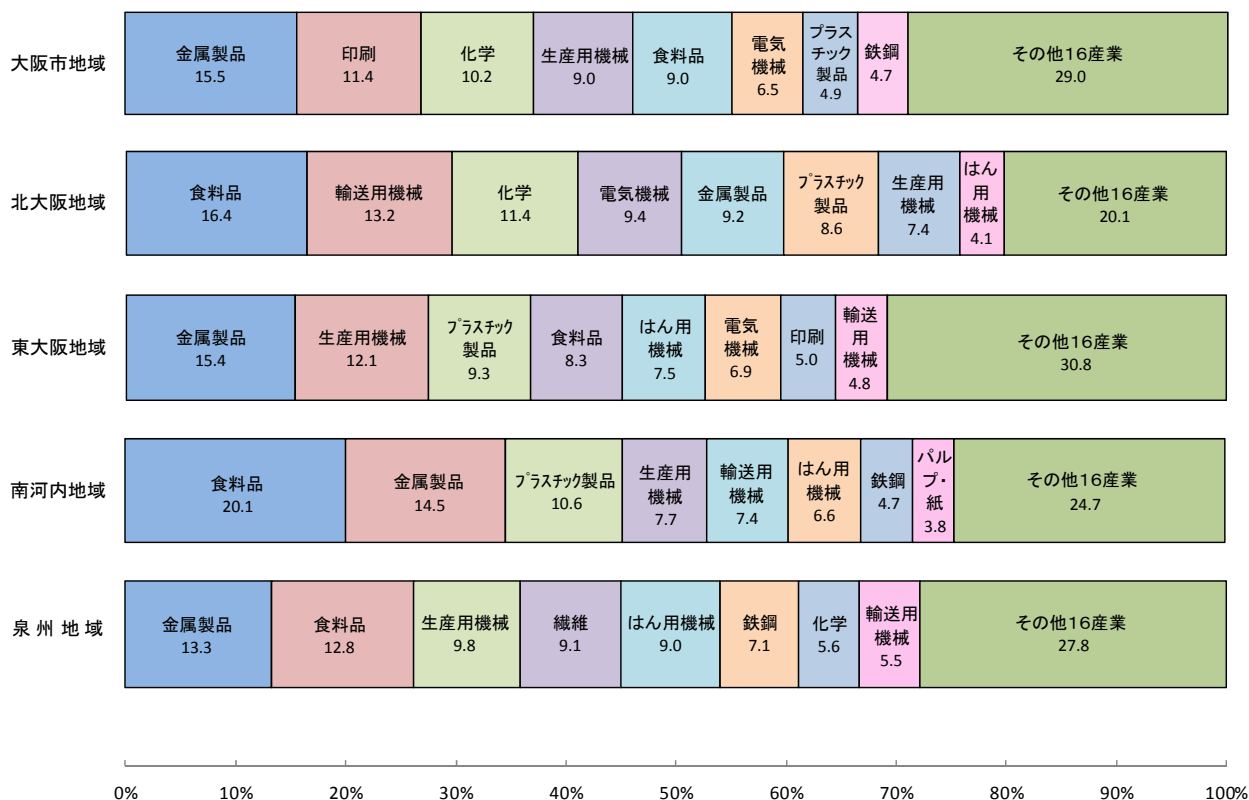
大阪市地域
金属製品 15.5
印刷 11.4
化学 10.2
生産用機械 9.0
食料品 9.0
電気機械 6.5
プラスチック製品 4.9
鉄鋼 4.7
その他16産業 29.0

北大阪地域
食料品 16.4
輸送用機械 13.2
化学 11.4
電気機械 9.4
金属製品 9.2
プラスチック製品 8.6
生産用機械 7.4
はん用機械 4.1
その他16産業 20.1

東大阪地域
金属製品 15.4
生産用機械 12.1
プラスチック製品 9.3
食料品 8.3
はん用機械 7.5
電気機械 6.9
印刷 5.0
輸送用機械 4.8
その他16産業 30.8

南河内地域
食料品 20.1
金属製品 14.5
プラスチック製品 10.6
生産用機械 7.7
輸送用機械 7.4
はん用機械 6.6
鉄鋼 4.7
パルプ・紙 3.8
その他16産業 24.7

泉 州 地 域
金属製品 13.3
食料品 12.8
生産用機械 9.8
繊維 9.1
はん用機械 9.0
鉄鋼 7.1
化学 5.6
輸送用機械 5.5
その他16産業 27.8

0% 10% 20% 30% 40% 50% 60% 70% 80% 90% 100%